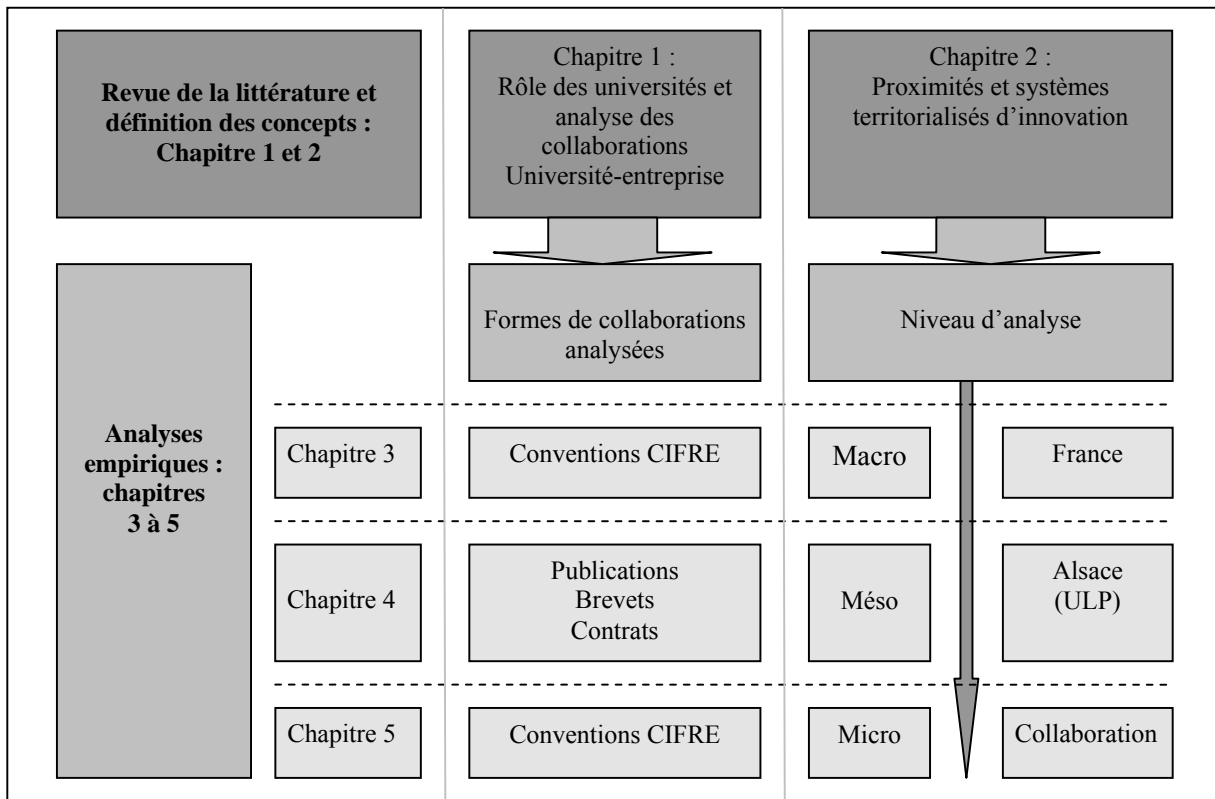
Revue de la littérature et définition des concepts : Chapitre 1 et 2

Chapitre 1 : Rôle des universités et analyse des collaborations Université-entreprise

Chapitre 2 : Proximités et systèmes territorialisés d'innovation

Formes de collaborations analysées

Niveau d'analyse

Analyses empiriques : chapitres 3 à 5

Chapitre 3

Conventions CIFRE

Macro

France

Chapitre 4

Publications
Brevets
Contrats

Méso

Alsace (ULP)

Chapitre 5

Conventions CIFRE

Micro

Collaboration